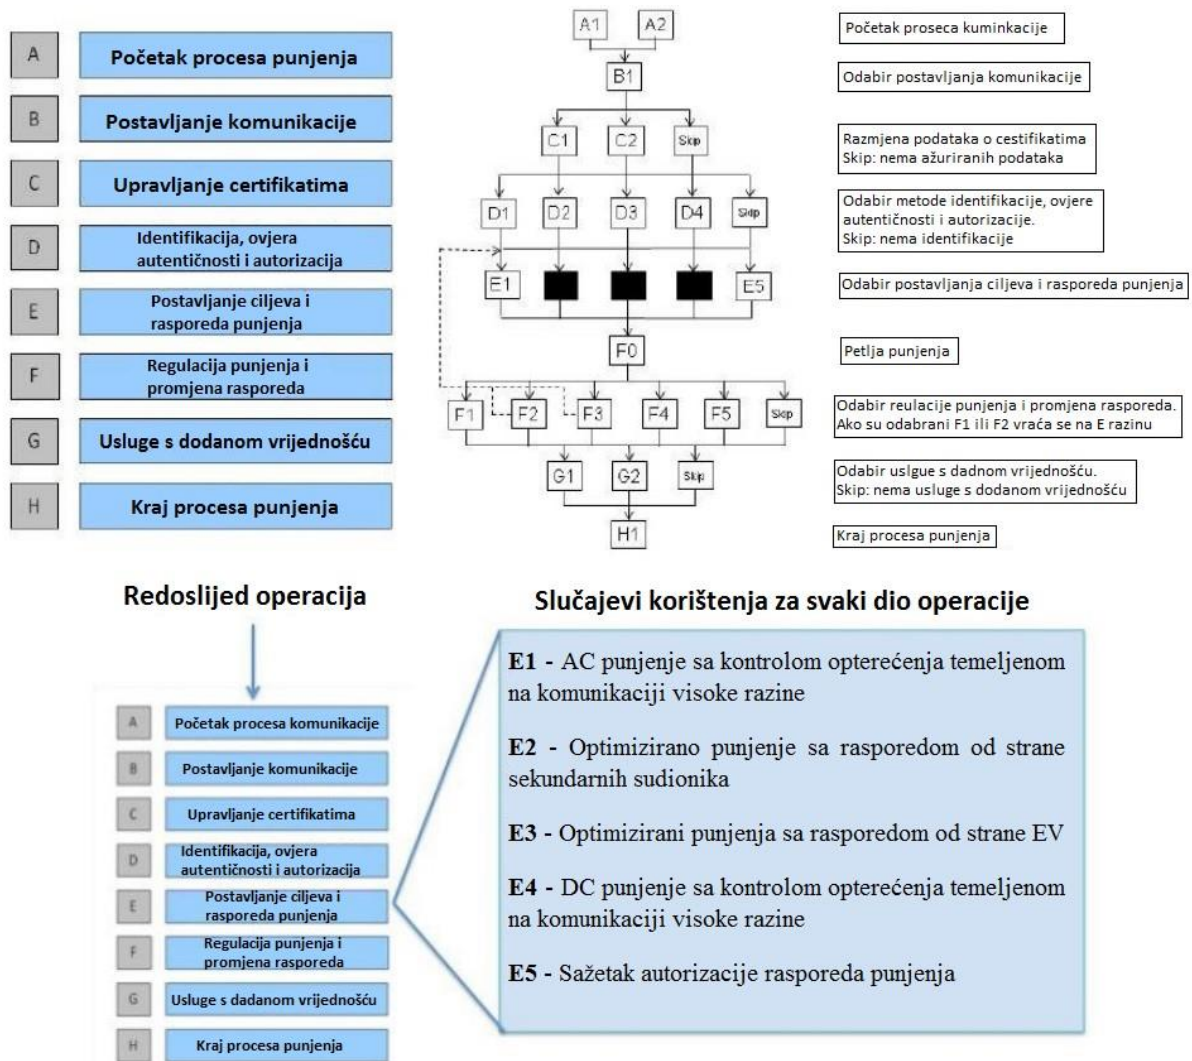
A Početak procesa punjenja
B Postavljanje komunikacije
C Upravljanje certifikatima
D Identifikacija, ovjera autentičnosti i autorizacija
E Postavljanje ciljeva i rasporeda punjenja
F Regulacija punjenja i promjena rasporeda
G Usluge s dodanom vrijednošću
H Kraj procesa punjenja

A1 A2
B1
C1 C2 Skip
D1 D2 D3 D4 Skip
E1 E5
F0
F1 F2 F3 F4 F5 Skip
G1 G2 Skip
H1

Početak proseca kuminkacije
Odabir postavljanja komunikacije
Razmjena podataka o cestifikatima
Skip: nema ažuriranih podataka
Odabir metode identifikacije, ovjere autentičnosti i autorizacije.
Skip: nema identifikacije
Odabir postavljanja ciljeva i rasporeda punjenja
Petlja punjenja
Odabir reulacije punjenja i promjena rasporeda.
Ako su odabrani F1 ili F2 vraća se na E razinu
Odabir uslgue s dadnom vrijednošću.
Skip: nema usluge s dodanom vrijednošću
Kraj procesa punjenja

Redoslijed operacija

A Početak procesa komunikacije
B Postavljanje komunikacije
C Upravljanje certifikatima
D Identifikacija, ovjera autentičnosti i autorizacija
E Postavljanje ciljeva i rasporeda punjenja
F Regulacija punjenja i promjena rasporeda
G Usluge s dadanom vrijednošću
H Kraj procesa punjenja

Slučajevi korištenja za svaki dio operacije

E1 - AC punjenje sa kontrolom opterećenja temeljenom na komunikaciji visoke razine

E2 - Optimizirano punjenje sa rasporedom od strane sekundarnih sudionika

E3 - Optimizirani punjenja sa rasporedom od strane EV

E4 - DC punjenje sa kontrolom opterećenja temeljenom na komunikaciji visoke razine

E5 - Sažetak autorizacije rasporeda punjenja